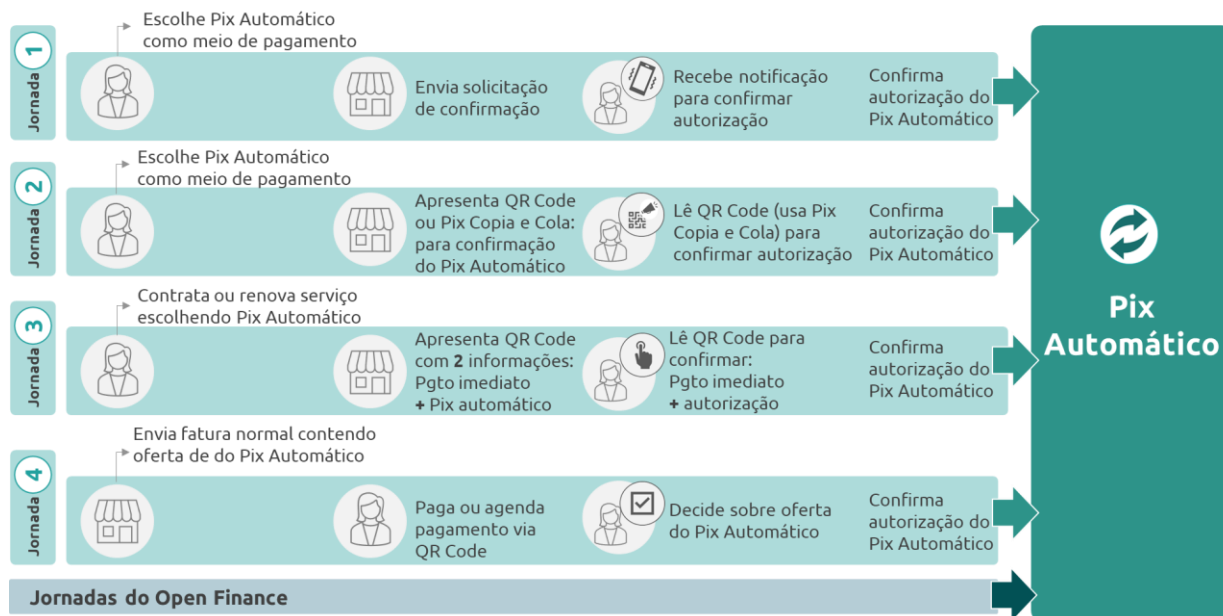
1
Jornada

Escolhe Pix Automático como meio de pagamento

Envia solicitação de confirmação

Recebe notificação para confirmar autorização

Confirma autorização do Pix Automático

2
Jornada

Escolhe Pix Automático como meio de pagamento

Apresenta QR Code ou Pix Copia e Cola: para confirmação do Pix Automático

Lê QR Code (usa Pix Copia e Cola) para confirmar autorização

Confirma autorização do Pix Automático

3
Jornada

Contrata ou renova serviço escolhendo Pix Automático

Apresenta QR Code com **2** informações: Pgto imediato **+** Pix automático

Lê QR Code para confirmar: Pgto imediato **+** autorização

Confirma autorização do Pix Automático

4
Jornada

Envia fatura normal contendo oferta de do Pix Automático

Paga ou agenda pagamento via QR Code

Decide sobre oferta do Pix Automático

Confirma autorização do Pix Automático

Jornadas do Open Finance

Pix Automático